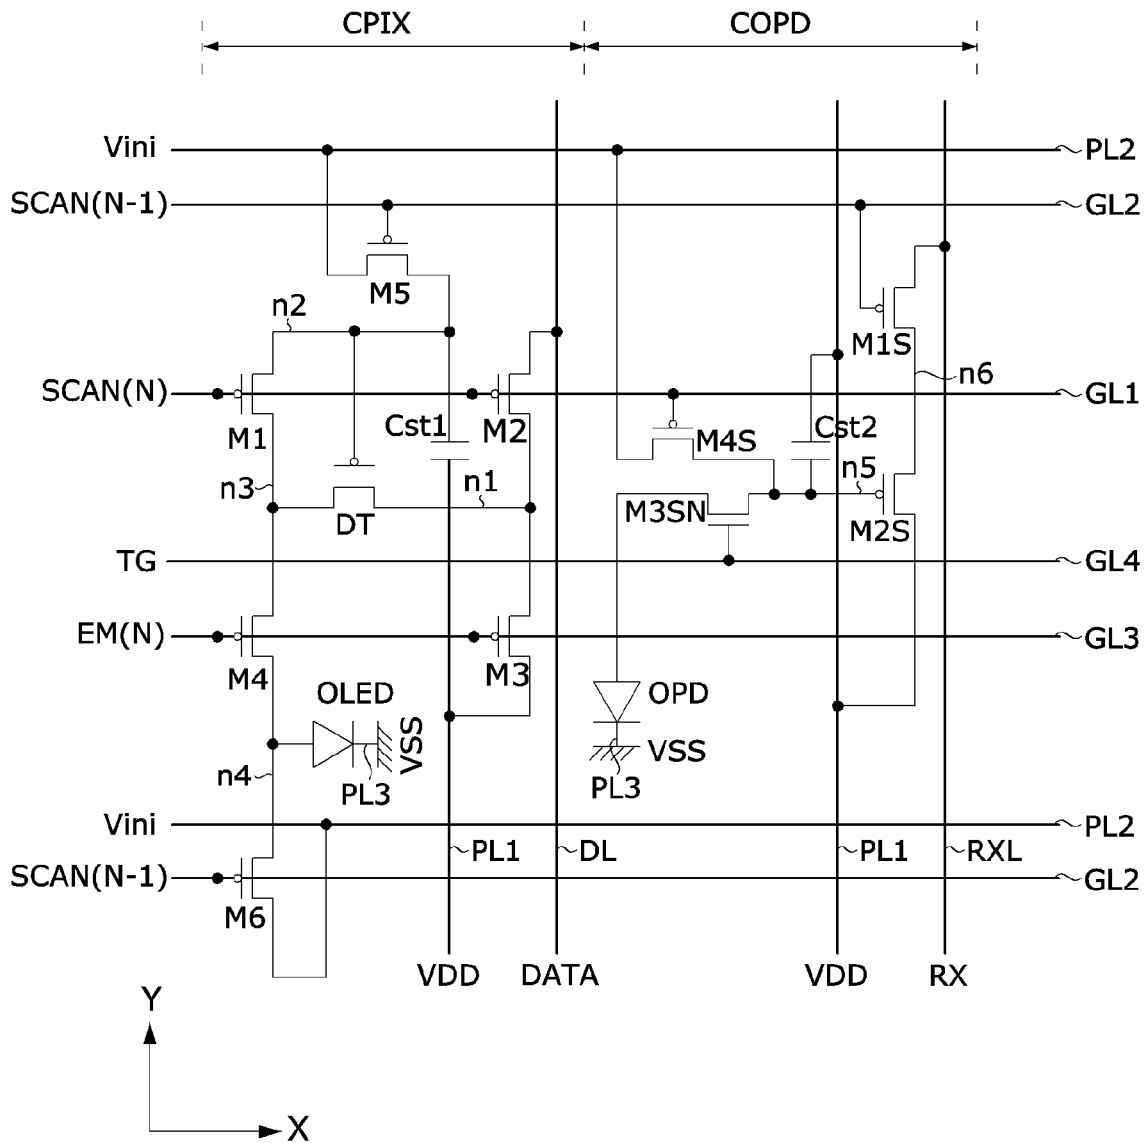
CPIX
COPD

Vini
PL2
SCAN(N-1)
GL2
M5
n2
M1S
SCAN(N)
n6
GL1
M1
Cst1
M2
M4S
Cst2
n3
n1
n5
DT
M3SN
M2S
TG
GL4
EM(N)
GL3
M4
M3
OLED
OPD
VSS
VSS
n4
PL3
PL3
Vini
PL2
PL1
DL
PL1
RXL
SCAN(N-1)
GL2
M6
VDD
DATA
VDD
RX
Y
X